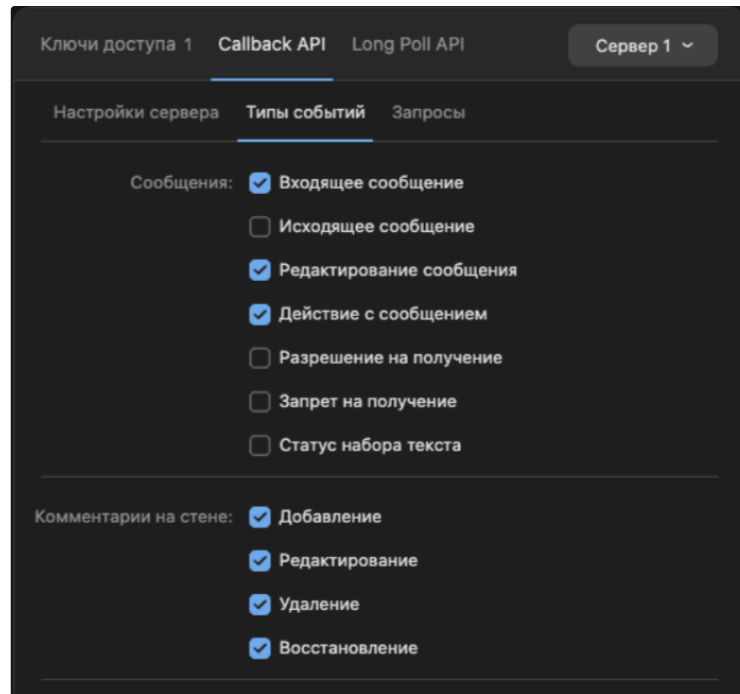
Ключи доступа 1 Callback API Long Poll API

Сервер 1

Настройки сервера Типы событий Запросы

Сообщения:
Входящее сообщение
Исходящее сообщение
Редактирование сообщения
Действие с сообщением
Разрешение на получение
Запрет на получение
Статус набора текста

Комментарии на стене:
Добавление
Редактирование
Удаление
Восстановление